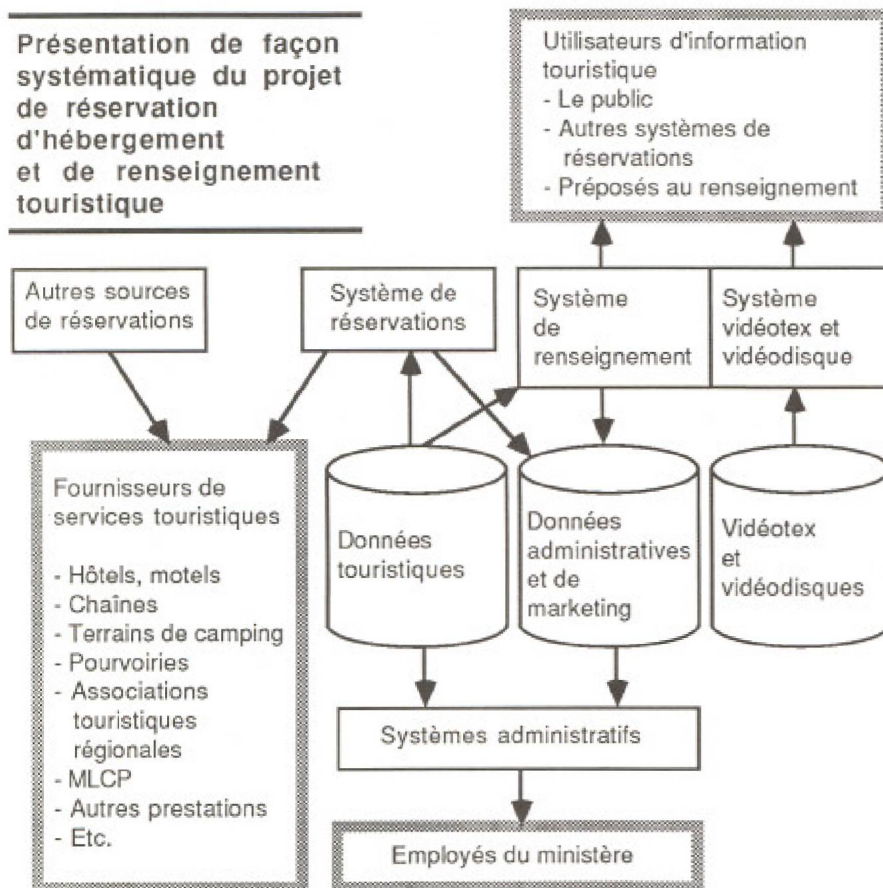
Présentation de façon systématique du projet de réservation d'hébergement et de renseignement touristique

Utilisateurs d'information touristique
- Le public
- Autres systèmes de réservations
- Préposés au renseignement

Autres sources de réservations

Système de réservations

Système de renseignement

Système vidéotex et vidéodisque

Fournisseurs de services touristiques

- Hôtels, motels
- Chaînes
- Terrains de camping
- Pourvoiries
- Associations touristiques régionales
- MLCP
- Autres prestations
- Etc.

Données touristiques

Données administratives et de marketing

Vidéotex et vidéodisques

Systèmes administratifs

Employés du ministère